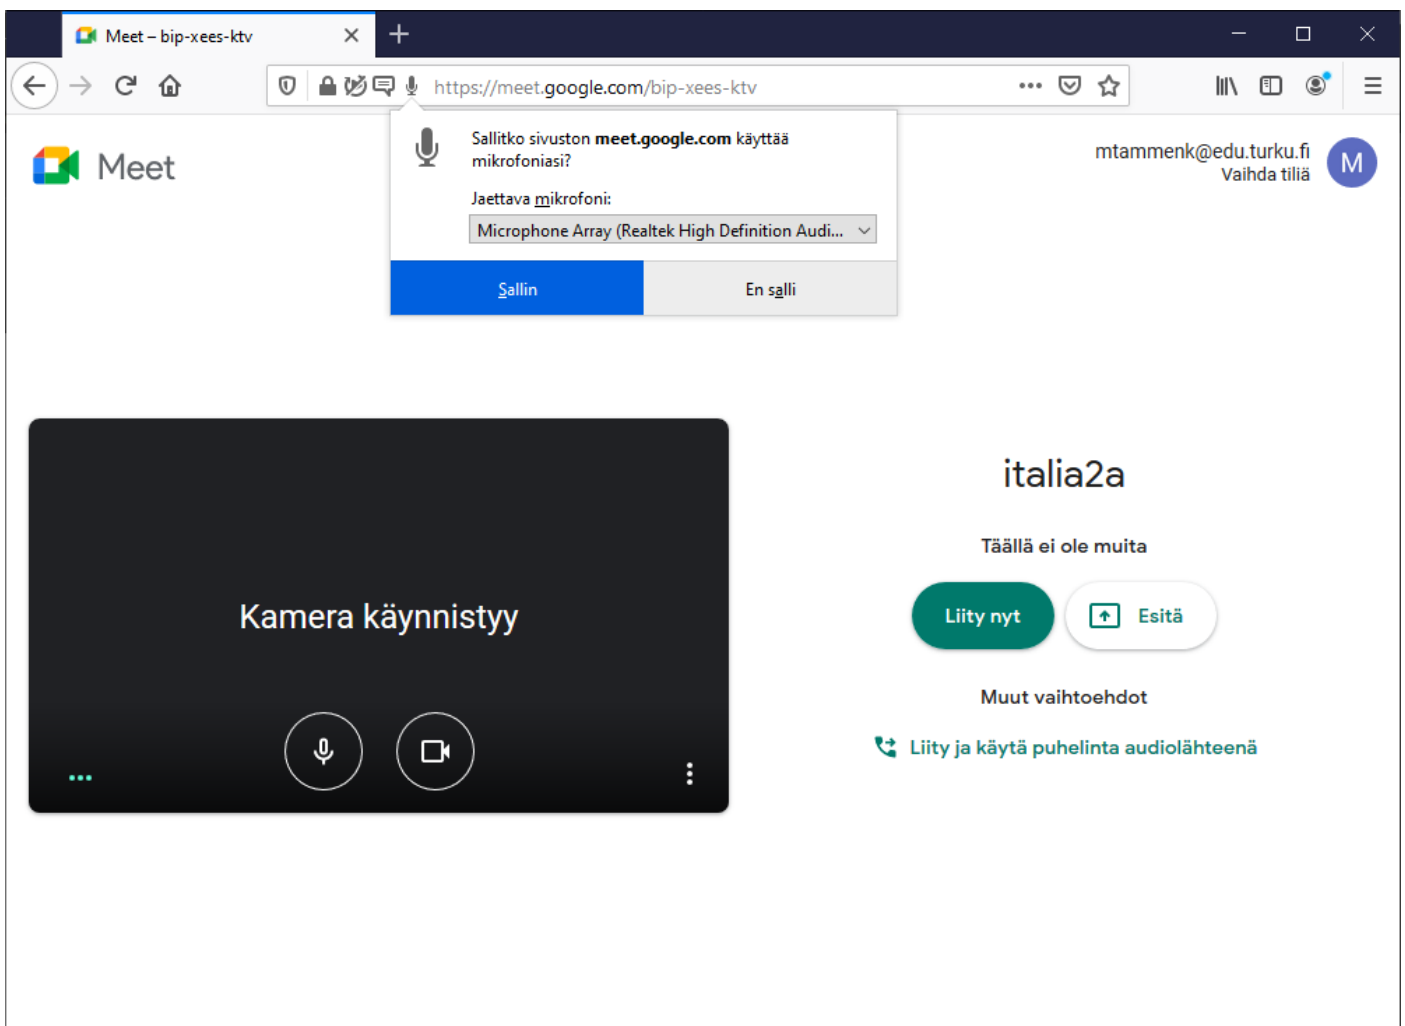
Meet – bip-xees-ktv

https://meet.google.com/bip-xees-ktv

Sallitko sivuston **meet.google.com** käyttää mikrofoniasi?

Jaettava mikrofoni:

Microphone Array (Realtek High Definition Audi...

Sallin

En salli

Meet

mtammenk@edu.turku.fi
Vaihda tiliä

M

Kamera käynnistyy

italia2a

Täällä ei ole muita

Liity nyt

Esitä

Muut vaihtoehdot

Liity ja käytä puhelinta audiolähteenä